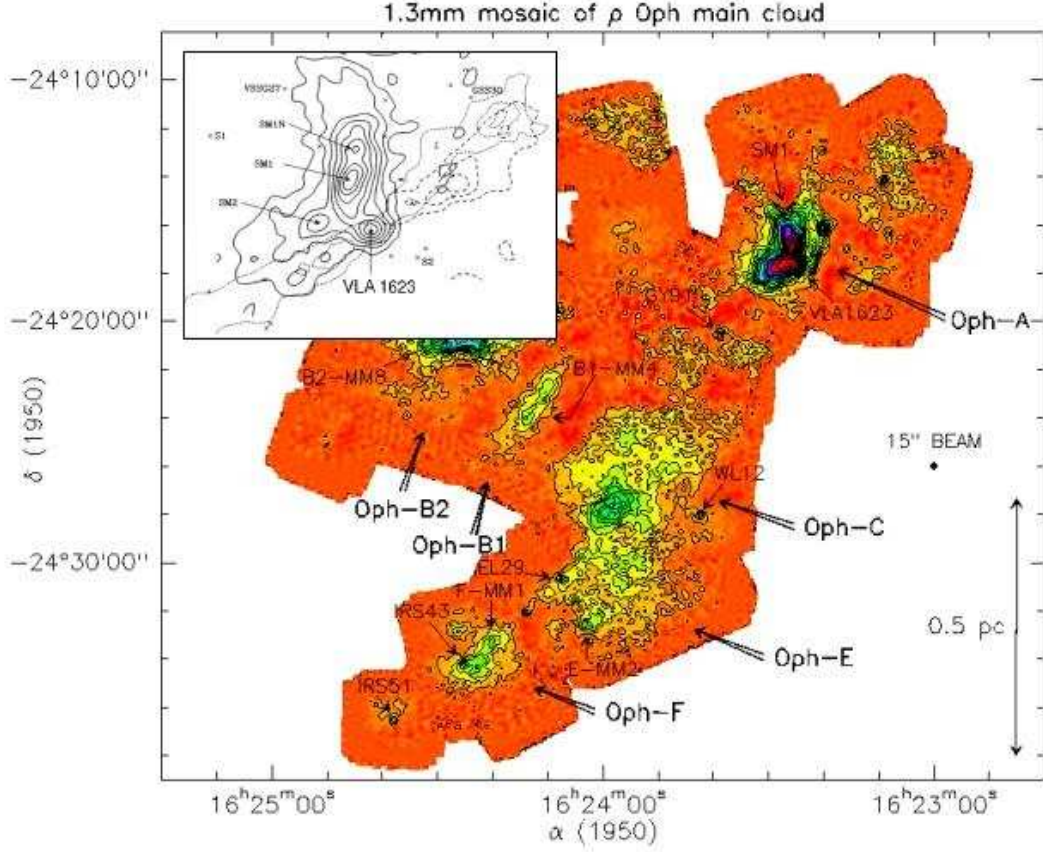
1.3mm mosaic of ρ Oph main cloud

−24°10'00"

−24°20'00"

−24°30'00"

δ (1950)

VSSG27 •

GSS30

• S1

SM1N

SM1

SM2

• S2

VLA 1623

SM1

VLA1623

Oph−A

GY911

B2−MM8

B1−MM4

15" BEAM

WL12

Oph−B2

Oph−B1

Oph−C

EL29

F−MM1

IRS43

E−MM2

0.5 pc

Oph−E

IRS51

Oph−F

$16^h25^m00^s$

$16^h24^m00^s$

$16^h23^m00^s$

α (1950)